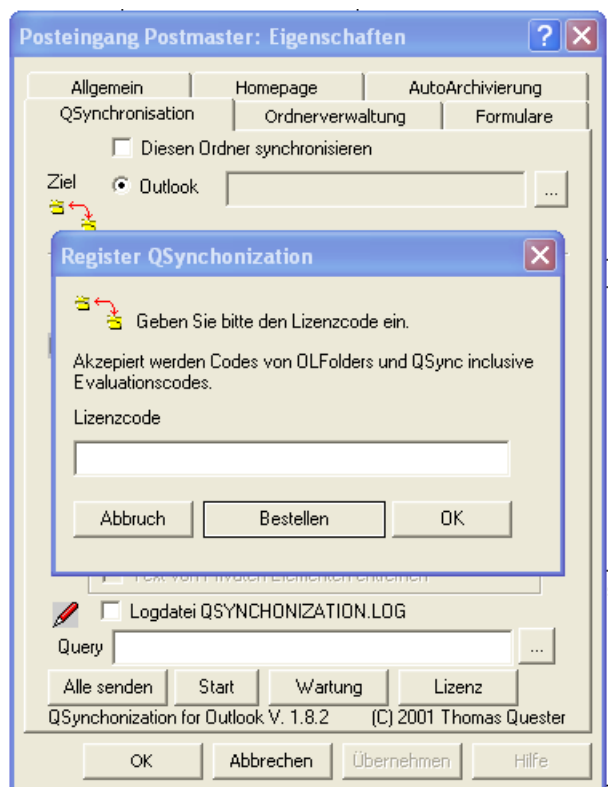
Posteingang Postmaster: Eigenschaften

Allgemein | Homepage | AutoArchivierung
QSynchronisation | Ordnerverwaltung | Formulare

Diesen Ordner synchronisieren

Ziel
Outlook
...

Register QSynchonization

Geben Sie bitte den Lizenzcode ein.

Akzepiert werden Codes von OLFolders und QSync inclusive Evaluationscodes.

Lizenzcode

Abbruch
Bestellen
OK

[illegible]

Logdatei QSYNCHONIZATION.LOG

Query
...

Alle senden
Start
Wartung
Lizenz

QSynchonization for Outlook V. 1.8.2 (C) 2001 Thomas Quester

OK
Abbrechen
Übernehmen
Hilfe